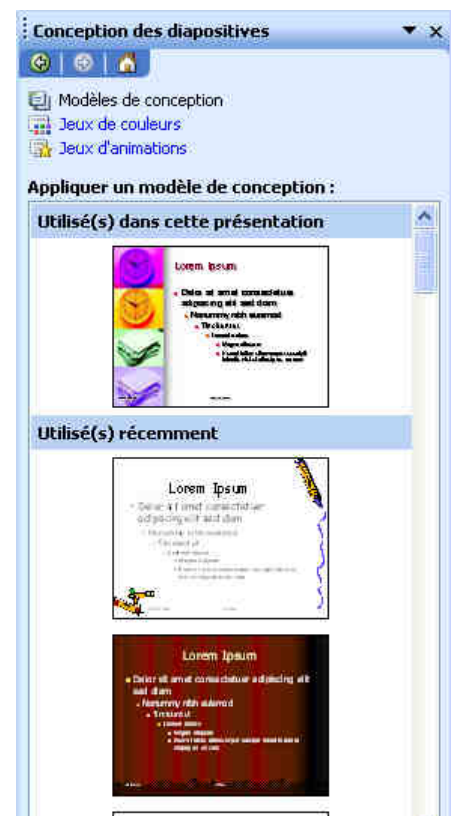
Conception des diapositives

Modèles de conception
Jeux de couleurs
Jeux d'animations

Appliquer un modèle de conception :

Utilisé(s) dans cette présentation

Lorem Ipsum
Dolor sit amet consectetuer adipiscing elit sed diam
Nonummy nibh euismod
Tincidunt ut
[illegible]
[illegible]
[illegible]

Utilisé(s) récemment

Lorem Ipsum
Dolor sit amet consectetuer adipiscing elit sed diam
Nonummy nibh euismod
Tincidunt ut
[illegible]
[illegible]
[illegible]

Lorem Ipsum
Dolor sit amet consectetuer adipiscing elit sed diam
Nonummy nibh euismod
Tincidunt ut
Laoreet dolore
Magna aliquam
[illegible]